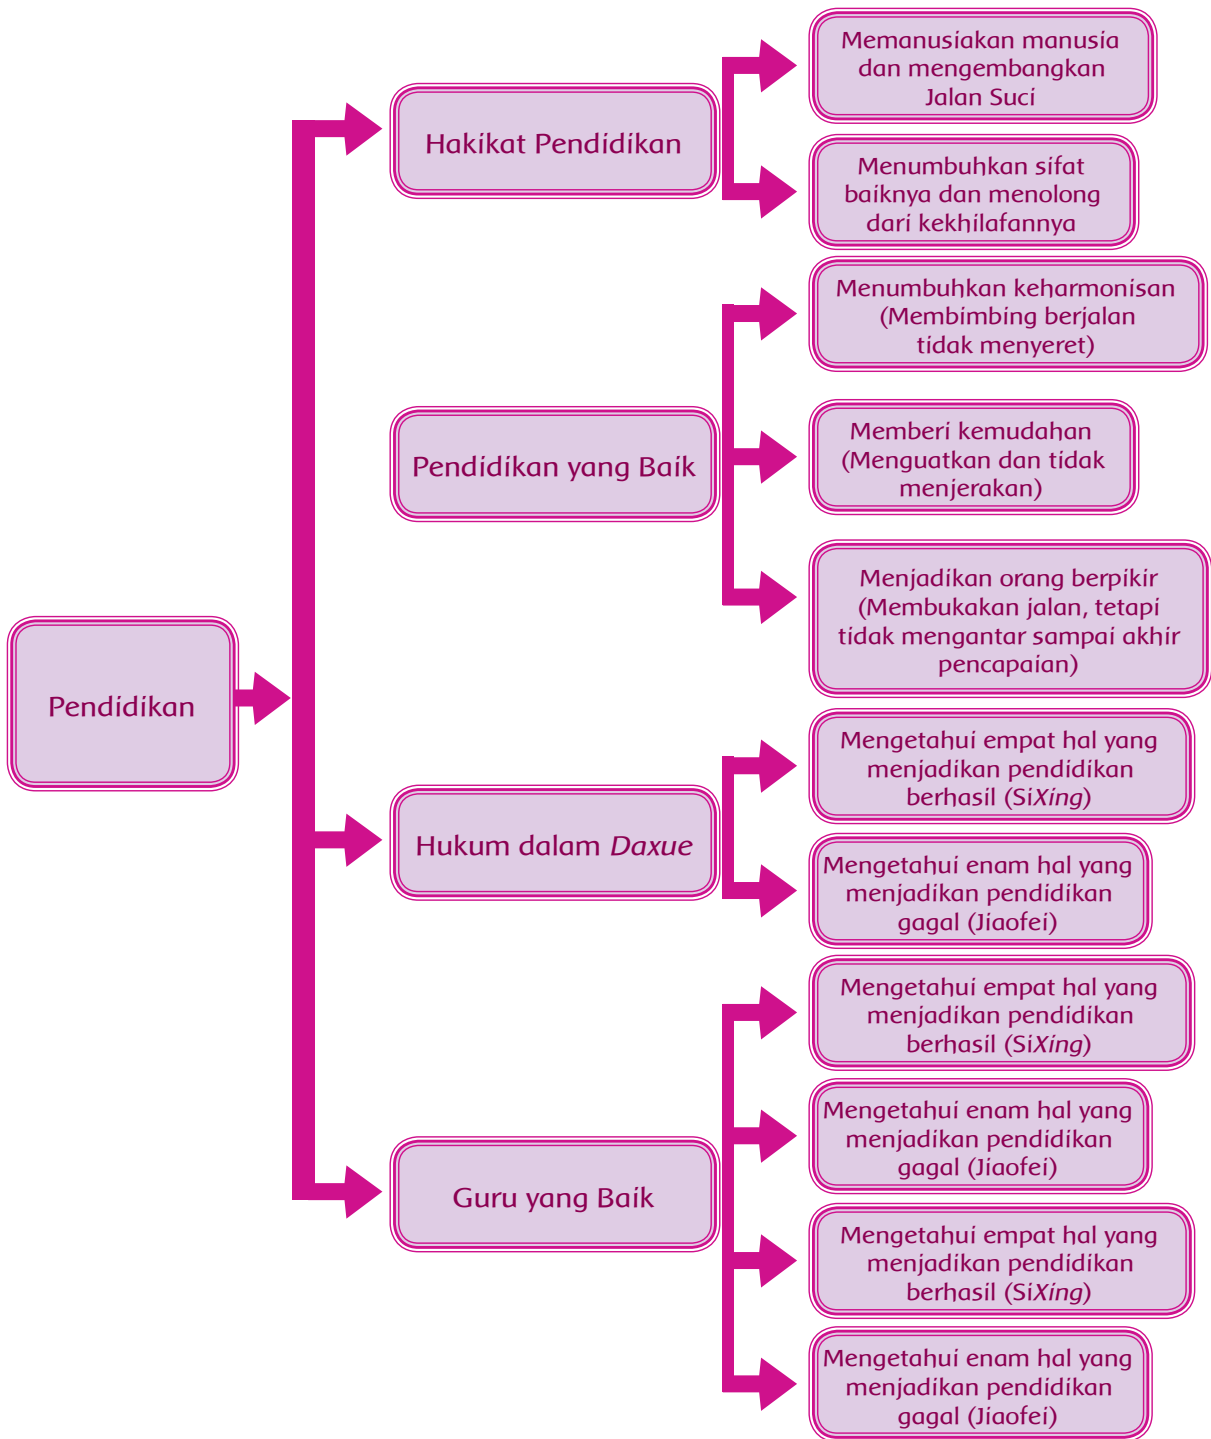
Pendidikan

Hakikat Pendidikan

Memanusiakan manusia dan mengembangkan Jalan Suci

Menumbuhkan sifat baiknya dan menolong dari kekhilafannya

Pendidikan yang Baik

Menumbuhkan keharmonisan (Membimbing berjalan tidak menyeret)

Memberi kemudahan (Menguatkan dan tidak menjerakan)

Menjadikan orang berpikir (Membukakan jalan, tetapi tidak mengantar sampai akhir pencapaian)

Hukum dalam *Daxue*

Mengetahui empat hal yang menjadikan pendidikan berhasil (Si*Xing*)

Mengetahui enam hal yang menjadikan pendidikan gagal (Jiaofei)

Guru yang Baik

Mengetahui empat hal yang menjadikan pendidikan berhasil (Si*Xing*)

Mengetahui enam hal yang menjadikan pendidikan gagal (Jiaofei)

Mengetahui empat hal yang menjadikan pendidikan berhasil (Si*Xing*)

Mengetahui enam hal yang menjadikan pendidikan gagal (Jiaofei)